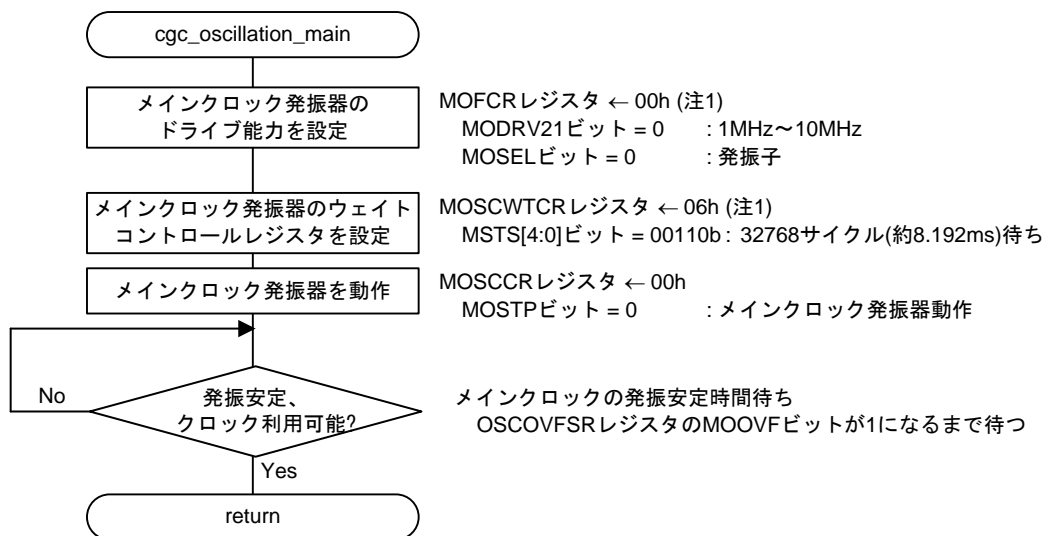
cgc_oscillation_main

メインクロック発振器のドライブ能力を設定

MOFCRレジスタ ← 00h (注1)
MODRV21ビット = 0 : 1MHz～10MHz
MOSELビット = 0 : 発振子

メインクロック発振器のウェイトコントロールレジスタを設定

MOSCWTCRレジスタ ← 06h (注1)
MSTS[4:0]ビット = 00110b : 32768サイクル(約8.192ms)待ち

メインクロック発振器を動作

MOSCCRレジスタ ← 00h
MOSTPビット = 0 : メインクロック発振器動作

発振安定、クロック利用可能?

No

Yes

メインクロックの発振安定時間待ち
OSCOVFSRレジスタのMOOVFビットが1になるまで待つ

return